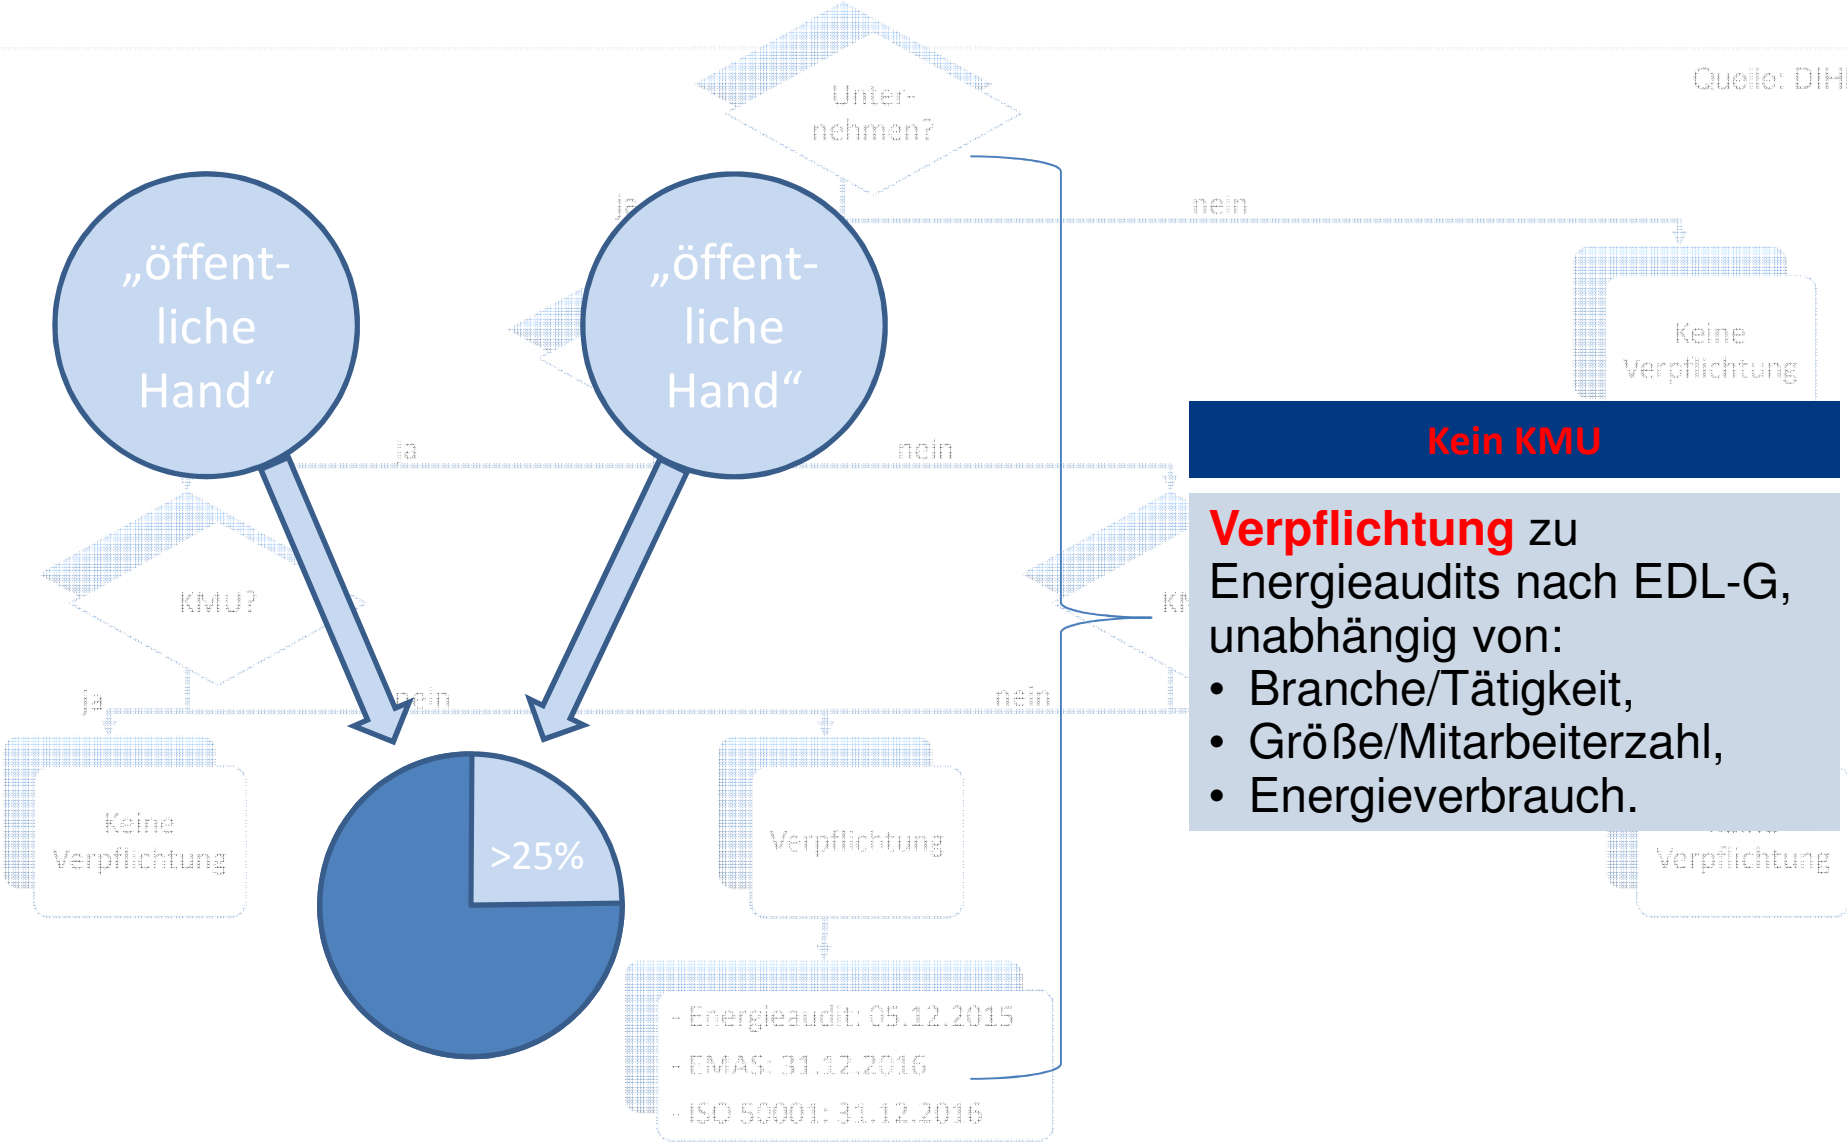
Quelle: DIH

Unternehmen?

ja

nein

Keine Verpflichtung

„öffentliche Hand“

„öffentliche Hand“

ja

nein

KMU?

KM

ja

nein

nein

Keine Verpflichtung

>25%

Verpflichtung

- Energieaudit: 05.12.2015
- EMAS: 31.12.2016
- ISO 50001: 31.12.2016

Kein KMU

Verpflichtung zu Energieaudits nach EDL-G, unabhängig von:
• Branche/Tätigkeit,
• Größe/Mitarbeiterzahl,
• Energieverbrauch.

Verpflichtung